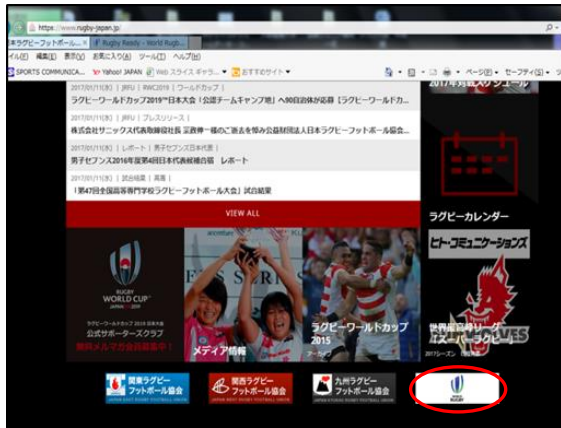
https://www.rugby-japan.jp/

本ラグビーフットボール... × R Rugby Ready - World Rugb...

イル(F) 編集(E) 表示(V) お気に入り(A) ツール(T) ヘルプ(H)

SPORTS COMMUNICA... Yahoo! JAPAN Web スライス ギャラ... おすすめサイト

ページ(P) セーフティ(S)

2017年対戦スケジュール

2017/01/11(水) | JRFU | RWC2019 | ワールドカップ |

ラグビーワールドカップ2019™日本大会「公認チームキャンプ地」へ90自治体が応募【ラグビーワールドカ...

2017/01/11(水) | JRFU | プレスリリース |

株式会社サニックス代表取締役社長 宗政伸一様のご逝去を悼み公益財団法人日本ラグビーフットボール協会...

2017/01/11(水) | レポート | 男子セブンズ日本代表 |

男子セブンズ2016年度第4回日本代表候補合宿 レポート

2017/01/11(水) | 試合結果 | 高専 |

「第47回全国高等専門学校ラグビーフットボール大会」試合結果

VIEW ALL

ラグビーカレンダー

ヒト・コミュニケーションズ

RUGBY WORLD CUP JAPAN 2019

ラグビーワールドカップ2019日本大会 公式サポータークラブ

無料メルマガ会員募集中!

メディア情報

ラグビーワールドカップ2015

世界最高峰リーグ スーパーラグビー

SUNWOLVES

2017シーズン

関東ラグビーフットボール協会

関西ラグビーフットボール協会

九州ラグビーフットボール協会

WORLD RUGBY